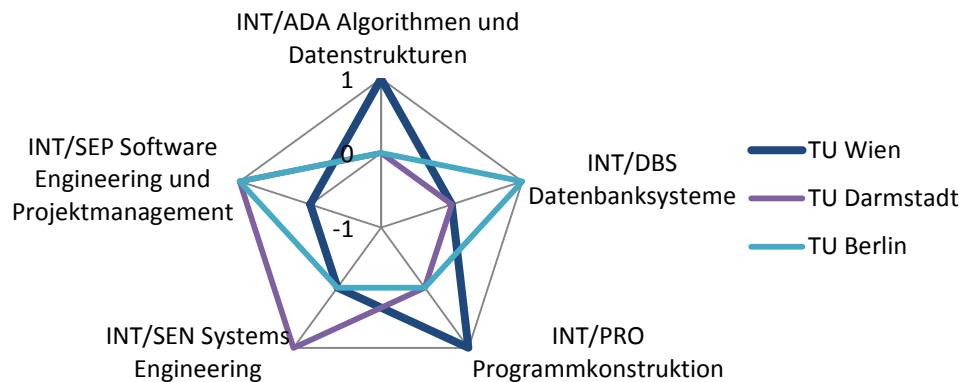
INT/ADA Algorithmen und Datenstrukturen

1

0

-1

INT/SEP Software Engineering und Projektmanagement

INT/DBS Datenbanksysteme

INT/SEN Systems Engineering

INT/PRO Programmkonstruktion

TU Wien

TU Darmstadt

TU Berlin